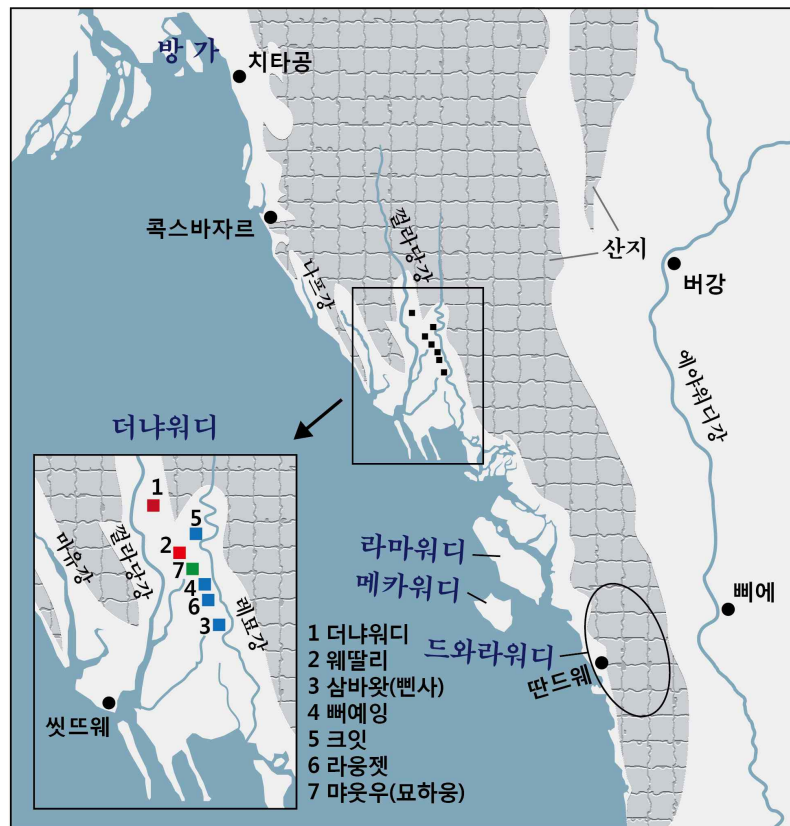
방 가
치타공
콕스바자르
나프강
깔라단강
산지
버강
에야워디강
더냐워디
1
5
2
7
4
6
3
마유강
깔라단강
레묘강
라마워디
메카워디
드와라워디
딴드웨
삐에
씻뜨웨
1 더냐워디
2 웨딸리
3 삼바왓(삔사)
4 뻬예잉
5 크잇
6 라웅젯
7 먀웃우(묘하웅)